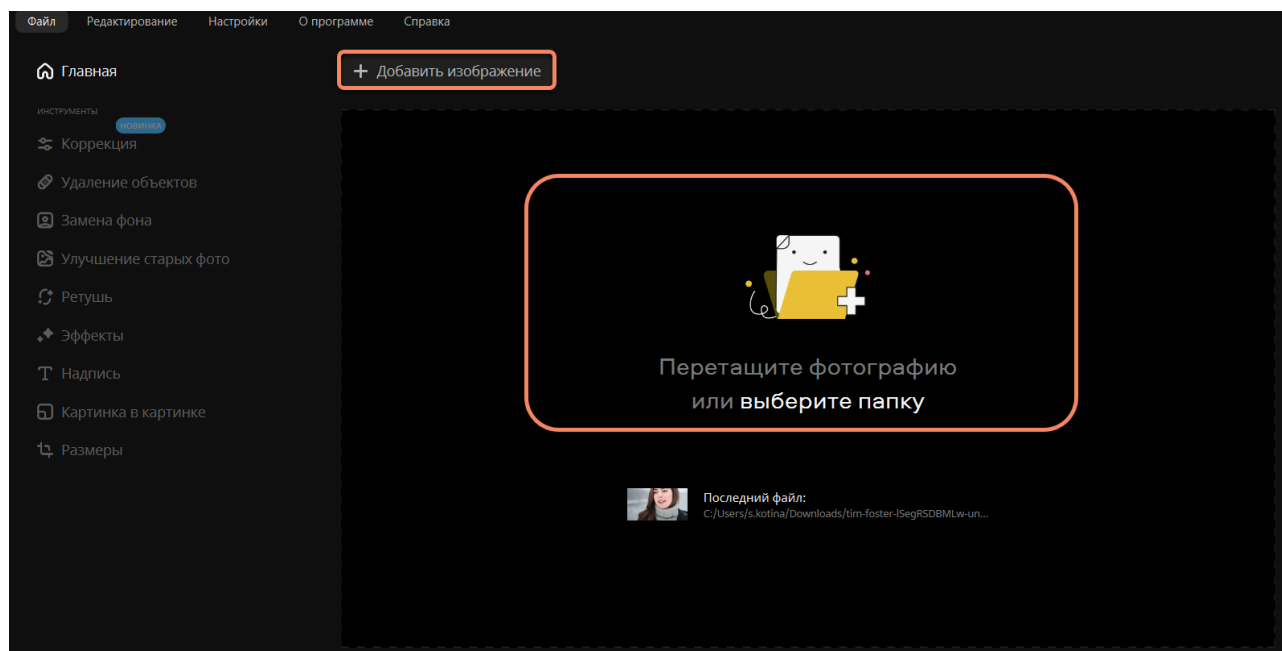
Файл Редактирование Настройки О программе Справка

Главная

+ Добавить изображение

ИНСТРУМЕНТЫ

НОВИНКА

Коррекция

Удаление объектов

Замена фона

Улучшение старых фото

Ретушь

Эффекты

Надпись

Картинка в картинке

Размеры

Перетащите фотографию
или выберите папку

Последний файл:
C:/Users/s.kotina/Downloads/tim-foster-lSegRSDBMLw-un...